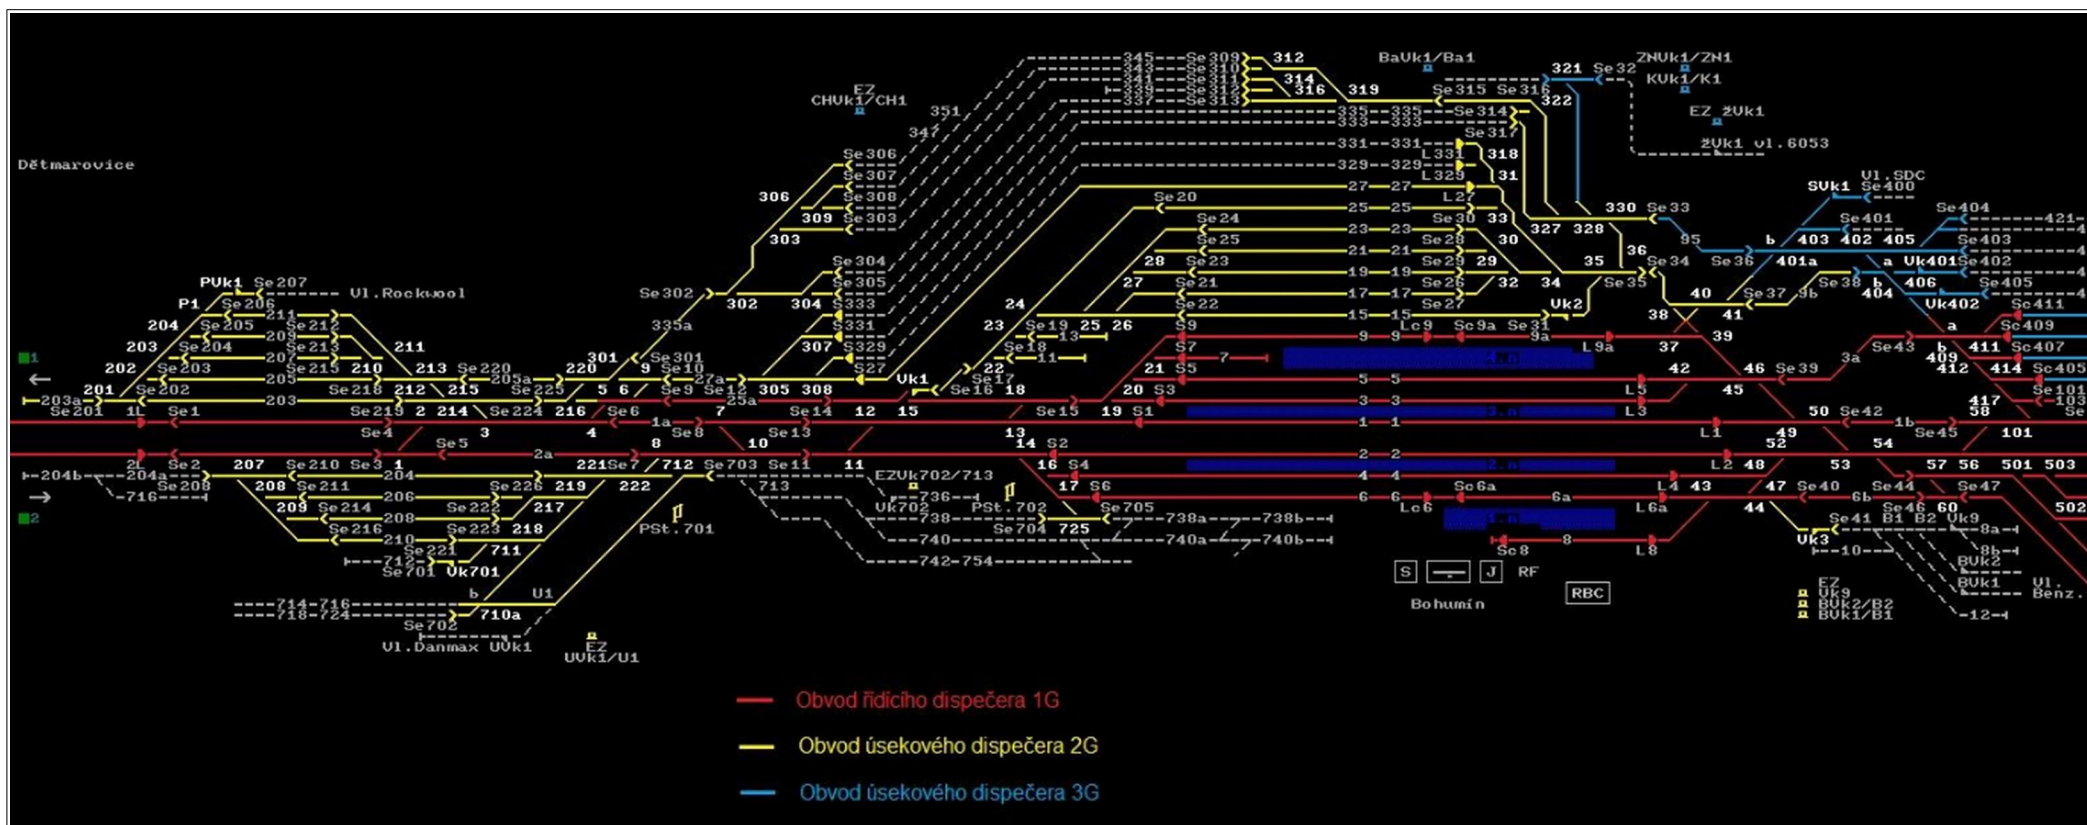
Dětmarovice

EZ
CHVk1/CH1

BaVk1/Ba1

ZNVk1/ZN1
KVk1/K1

EZ ŽVk1
ŽVk1 vl.6053

Vl.SDC
SVk1 Se400

PVk1 Se207
P1 Se206 Vl.Rockwool

Se302
335a

Se301
301

Vk1

Vk2

Vk401

Vk402

S
J
RF
Bohumín
RBC

PSt.701
PSt.702

EZVk702/713
Vk702

Vl.Danmax UVk1
EZ
UVk1/U1

Vk701

Vk3

EZ
Vk9
BVk2/B2
BVk1/B1

BVk2
BVk1
Vl. Benz.

Obvod řídícího dispečera 1G
Obvod úsekového dispečera 2G
Obvod úsekového dispečera 3G